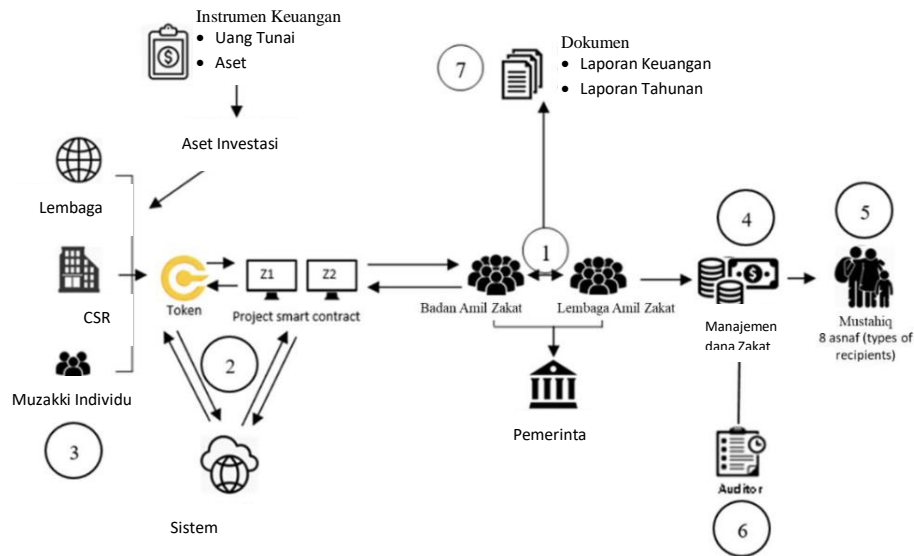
Instrumen Keuangan
• Uang Tunai
• Aset

Aset Investasi

Lembaga

CSR

Muzakki Individu

3

Token

Z1 Z2

Project smart contract

2

Sistem

7

Dokumen
• Laporan Keuangan
• Laporan Tahunan

1

Badan Amil Zakat

Lembaga Amil Zakat

Pemerinta

4

Manajemen dana Zakat

Auditor

6

5

Mustahiq
8 asnaf (types of recipients)